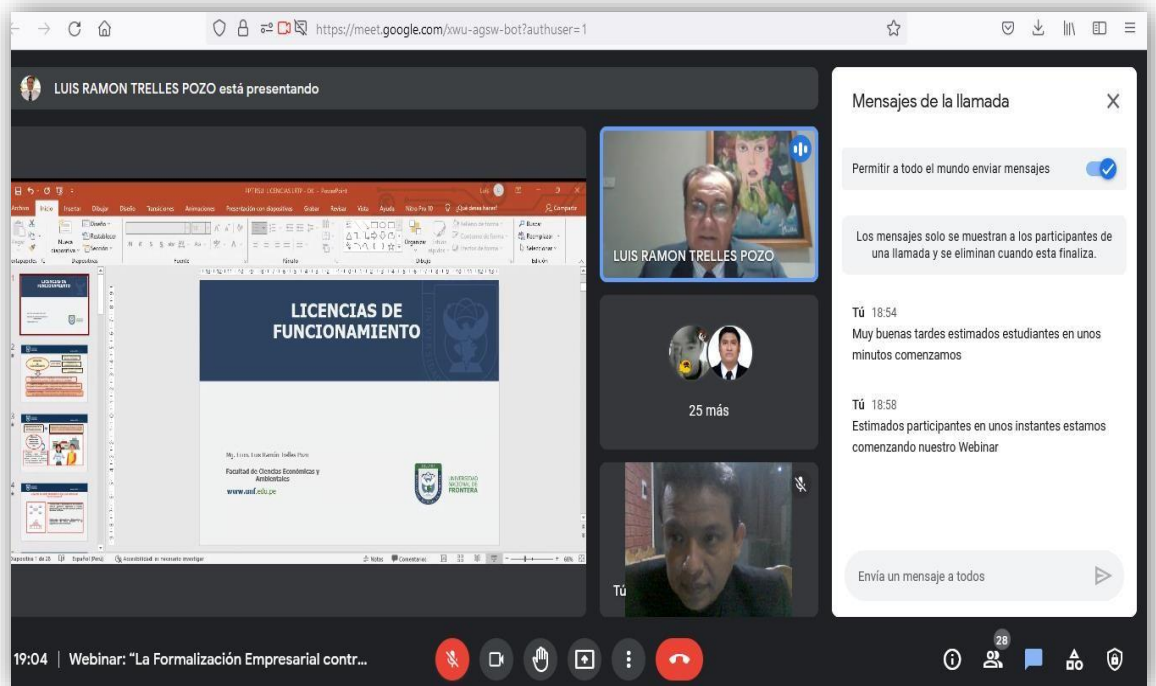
https://meet.google.com/xwu-agsw-bot?authuser=1

LUIS RAMON TRELLES POZO está presentando

Archivo Inicio Insertar Dibujar Diseño Transiciones Animaciones Presentación con diapositivas Grabar Revisar Vista Ayuda

LICENCIAS DE FUNCIONAMIENTO

Facultad de Ciencias Económicas y Ambientales
www.unf.edu.pe

UNIVERSIDAD NACIONAL DE FRONTERA

LUIS RAMON TRELLES POZO

25 más

Tú

Mensajes de la llamada

Permitir a todo el mundo enviar mensajes

Los mensajes solo se muestran a los participantes de una llamada y se eliminan cuando esta finaliza.

Tú 18:54
Muy buenas tardes estimados estudiantes en unos minutos comenzamos

Tú 18:58
Estimados participantes en unos instantes estamos comenzando nuestro Webinar

Envía un mensaje a todos

19:04 | Webinar: "La Formalización Empresarial contr...

28